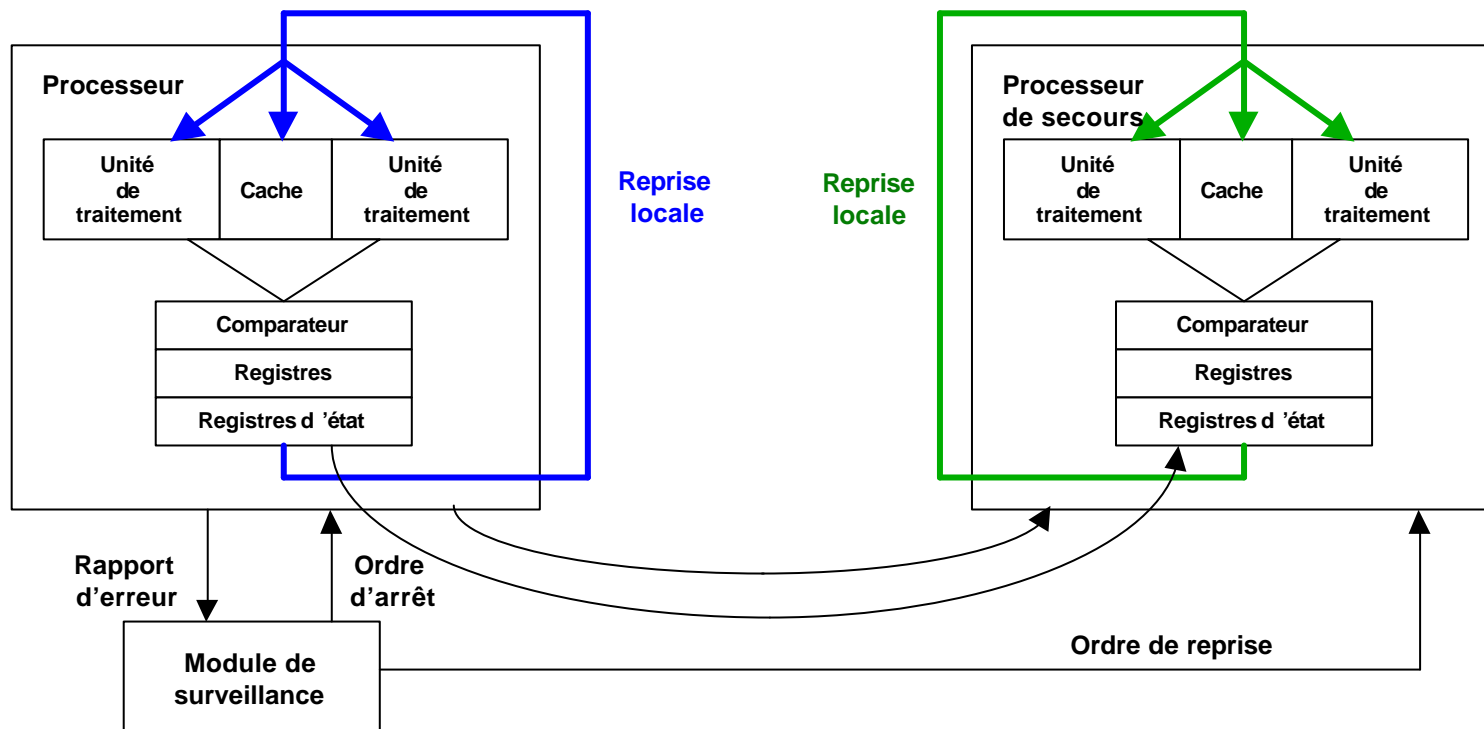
Processeur

| Unité de traitement | Cache | Unité de traitement |
|---|---|---|

Comparateur
Registres
Registres d 'état

Reprise locale

Reprise locale

Processeur de secours

| Unité de traitement | Cache | Unité de traitement |
|---|---|---|

Comparateur
Registres
Registres d 'état

Rapport d'erreur

Ordre d'arrêt

Module de surveillance

Ordre de reprise